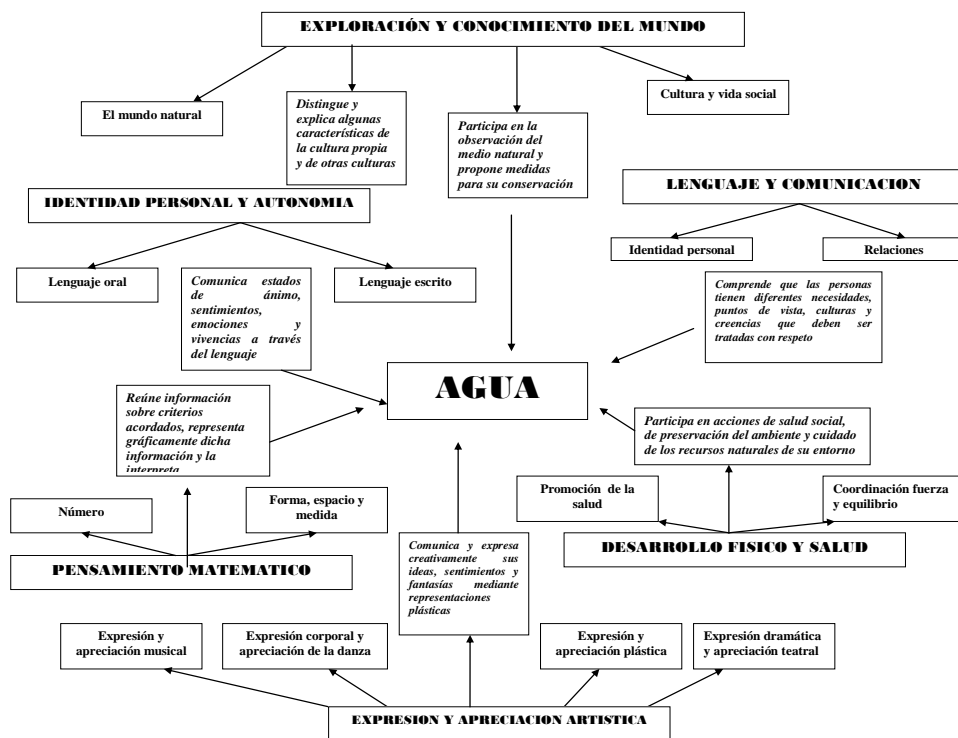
EXPLORACIÓN Y CONOCIMIENTO DEL MUNDO

El mundo natural

Distingue y explica algunas características de la cultura propia y de otras culturas

Participa en la observación del medio natural y propone medidas para su conservación

Cultura y vida social

LENGUAJE Y COMUNICACION

Identidad personal

Relaciones

IDENTIDAD PERSONAL Y AUTONOMIA

Lenguaje oral

Comunica estados de ánimo, sentimientos, emociones y vivencias a través del lenguaje

Lenguaje escrito

Comprende que las personas tienen diferentes necesidades, puntos de vista, culturas y creencias que deben ser tratadas con respeto

AGUA

Reúne información sobre criterios acordados, representa gráficamente dicha información y la interpreta

Participa en acciones de salud social, de preservación del ambiente y cuidado de los recursos naturales de su entorno

Promoción de la salud

Coordinación fuerza y equilibrio

Número

Forma, espacio y medida

DESARROLLO FISICO Y SALUD

PENSAMIENTO MATEMATICO

Comunica y expresa creativamente sus ideas, sentimientos y fantasías mediante representaciones plásticas

Expresión y apreciación musical

Expresión corporal y apreciación de la danza

Expresión y apreciación plástica

Expresión dramática y apreciación teatral

EXPRESION Y APRECIACION ARTISTICA